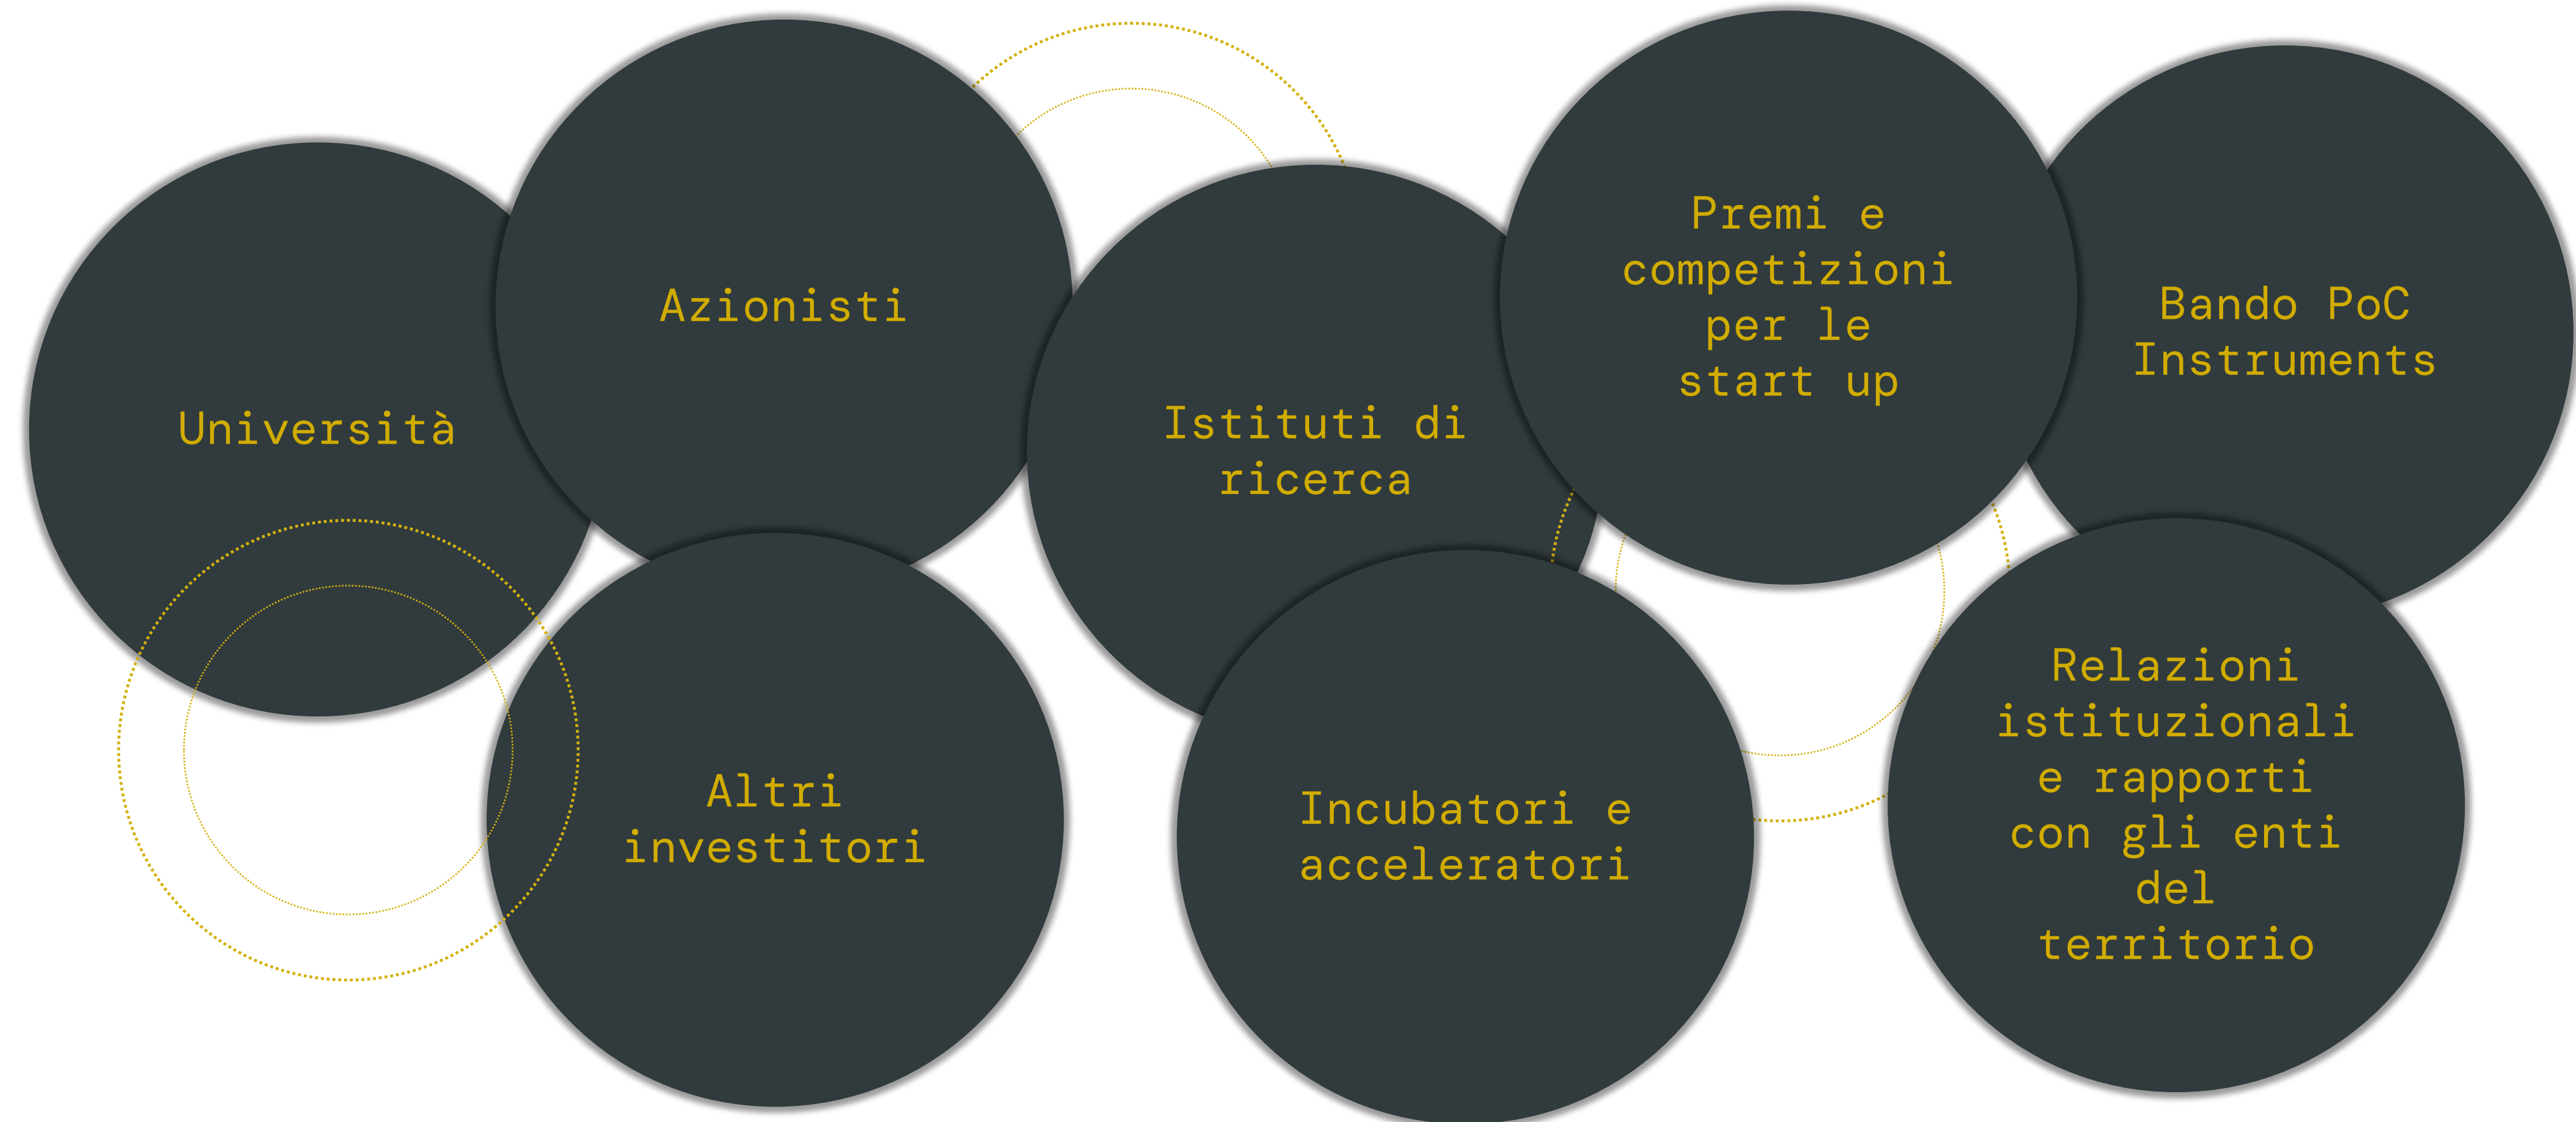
Università

Azionisti

Altri investitori

Istituti di ricerca

Incubatori e acceleratori

Premi e competizioni per le start up

Bando PoC Instruments

Relazioni istituzionali e rapporti con gli enti del territorio